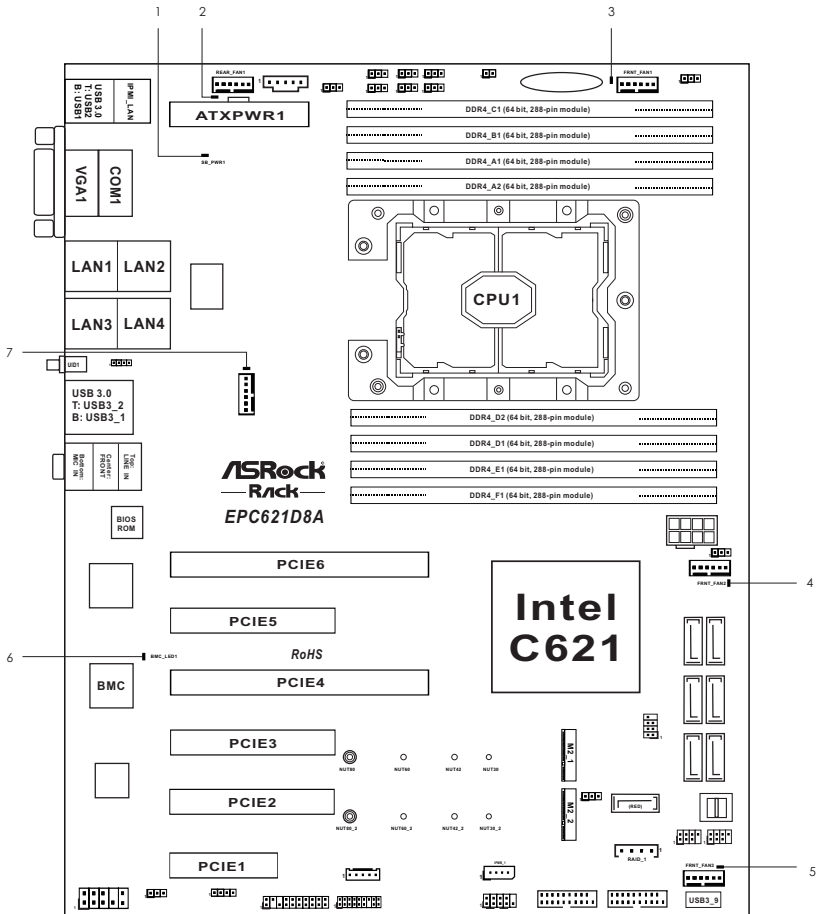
1
2
3
REAR_FAN1
FRNT_FAN1
ATXPWR1
USB 3.0
T: USB2
B: USB1
IPMI_LAN
SB_PWR1
DDR4_C1 (64 bit, 288-pin module)
DDR4_B1 (64 bit, 288-pin module)
DDR4_A1 (64 bit, 288-pin module)
DDR4_A2 (64 bit, 288-pin module)
VGA1
COM1
LAN1
LAN2
LAN3
LAN4
CPU1
7
UID1
USB 3.0
T: USB3_2
B: USB3_1
DDR4_D2 (64 bit, 288-pin module)
DDR4_D1 (64 bit, 288-pin module)
DDR4_E1 (64 bit, 288-pin module)
DDR4_F1 (64 bit, 288-pin module)
Bottom: MIC IN
Center: FRONT
Top: LINE IN
ASRock
Rack
EPC621D8A
BIOS ROM
PCIE6
4
FRNT_FAN2
Intel
C621
PCIE5
6
BMC_LED1
RoHS
BMC
PCIE4
PCIE3
M2_1
NUT80
NUT60
NUT42
NUT30
PCIE2
M2_2
NUT80_2
NUT60_2
NUT42_2
NUT30_2
(RED)
RAID_1
PCIE1
FRNT_FAN3
5
USB3_9